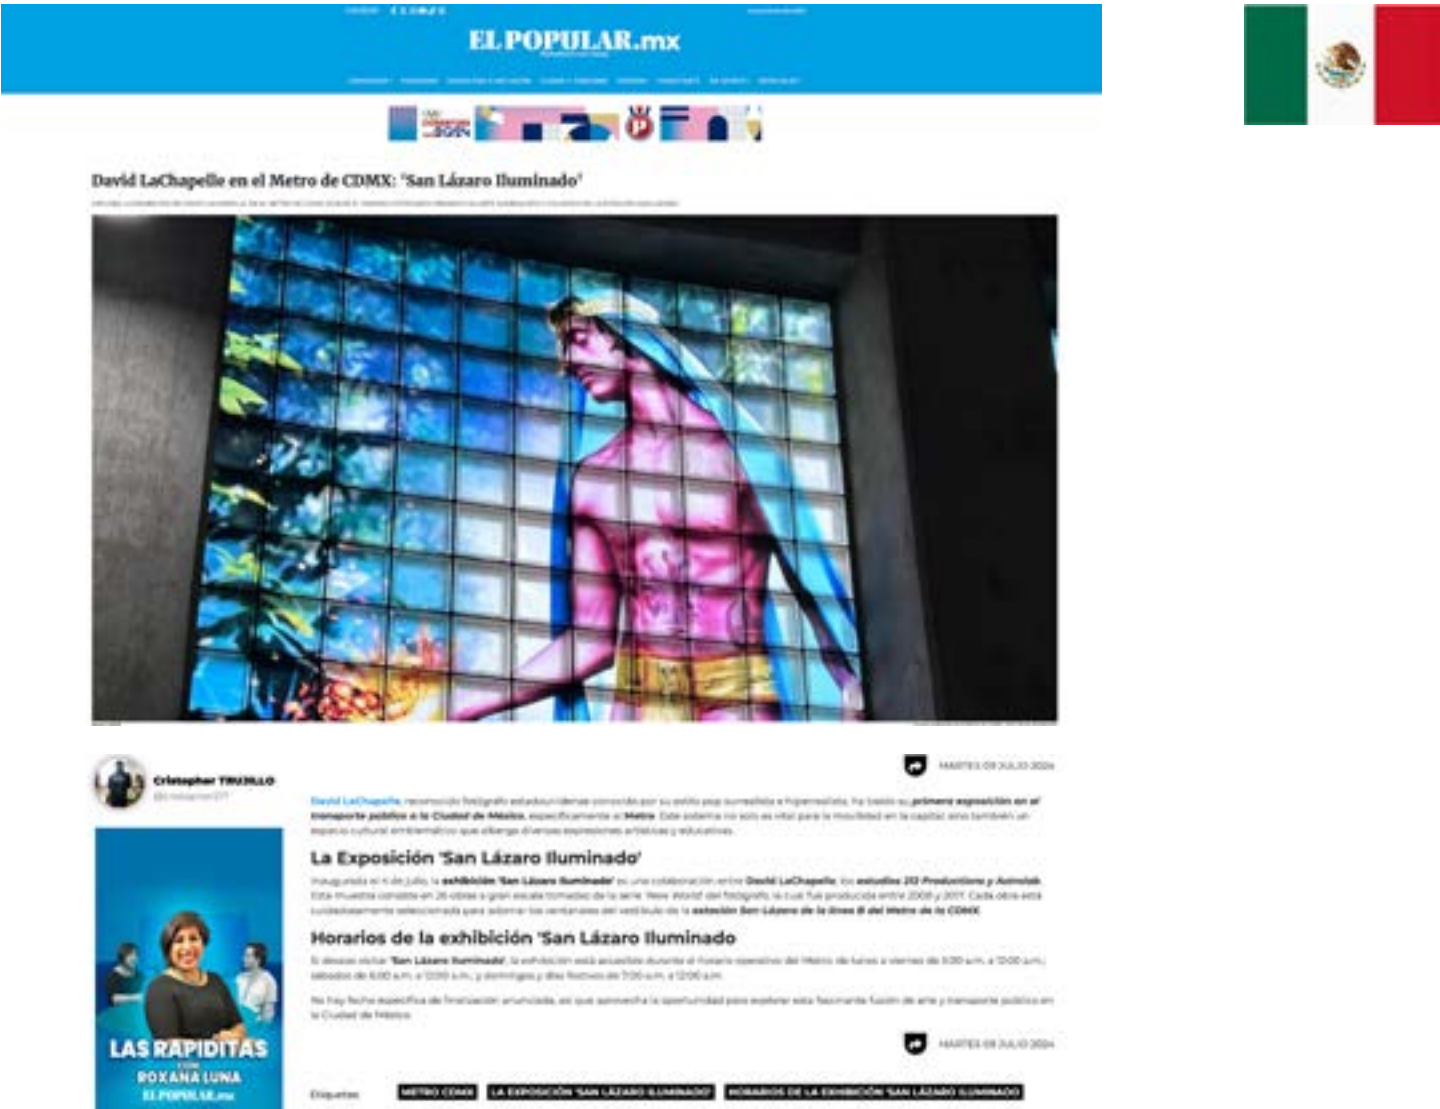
EL POPULAR.mx

David LaChapelle en el Metro de CDMX: 'San Lázaro Iluminado'

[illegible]

Cristopher TRUJILLO
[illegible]

MARTES 09 JULIO 2024

David LaChapelle, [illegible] primera exposición en el transporte público a la Ciudad de México, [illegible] Metro. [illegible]

La Exposición 'San Lázaro Iluminado'

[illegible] exhibición 'San Lázaro Iluminado' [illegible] David LaChapelle, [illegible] estación San Lázaro de la línea B del Metro de la CDMX.

Horarios de la exhibición 'San Lázaro Iluminado

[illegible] 'San Lázaro Iluminado' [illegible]

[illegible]

MARTES 09 JULIO 2024

Etiquetas: METRO CDMX | LA EXPOSICIÓN 'SAN LÁZARO ILUMINADO' | HORARIOS DE LA EXHIBICIÓN 'SAN LÁZARO ILUMINADO

LAS RAPIDITAS
CON
ROXANA LUNA
EL POPULAR.mx